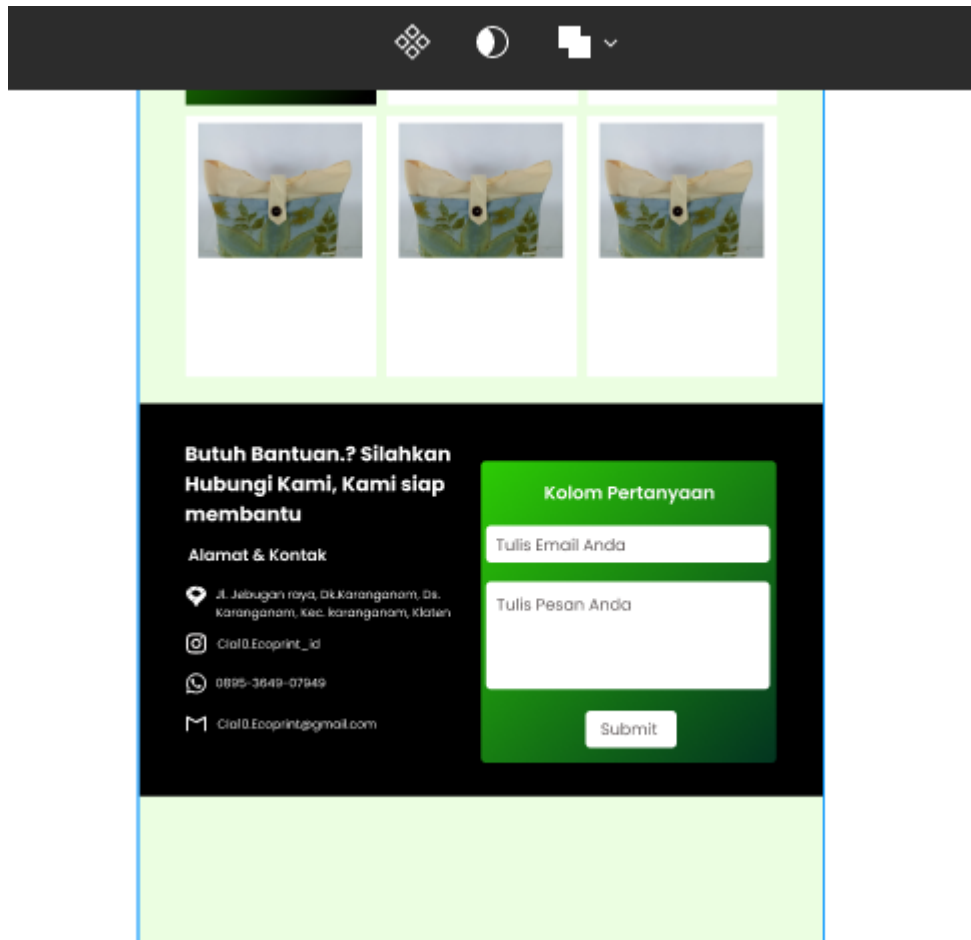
Butuh Bantuan.? Silahkan Hubungi Kami, Kami siap membantu

Alamat & Kontak

Jl. Jebugan raya, Dk.Karanganom, Ds. Karanganom, Kec. karanganom, Klaten

Cial0.Ecoprint_id

0895-3649-07949

Cial0.Ecoprint@gmail.com

Kolom Pertanyaan

Tulis Email Anda

Tulis Pesan Anda

Submit